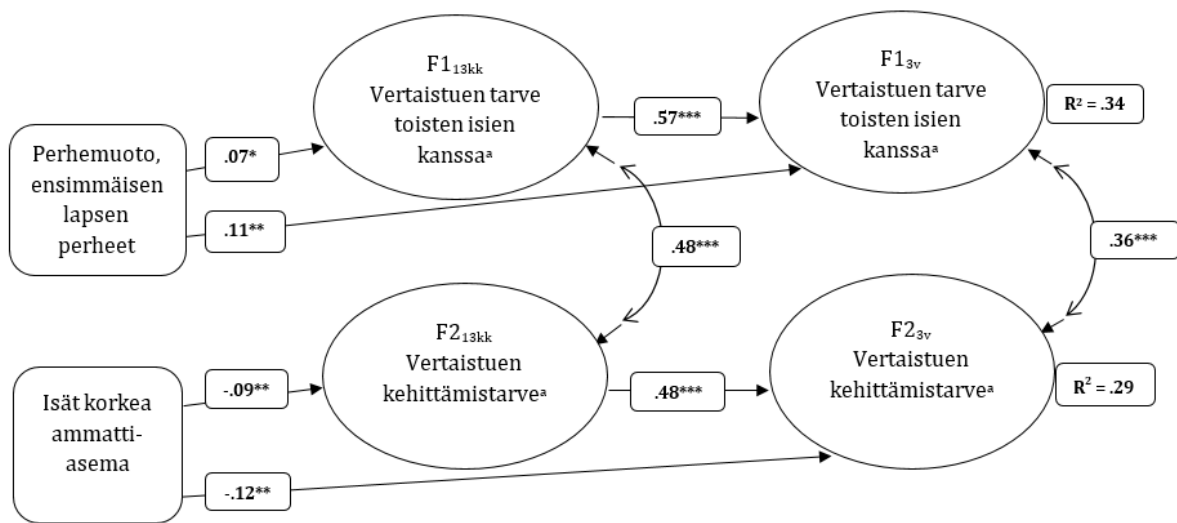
Perhemuoto, ensimmäisen lapsen perheet

.07*

.11**

$F1_{13kk}$
Vertaistuen tarve toisten isien kanssa$^a$

.57***

$F1_{3v}$
Vertaistuen tarve toisten isien kanssa$^a$

$R^2 = .34$

.48***

.36***

Isät korkea ammatti-asema

-.09**

-.12**

$F2_{13kk}$
Vertaistuen kehittämistarve$^a$

.48***

$F2_{3v}$
Vertaistuen kehittämistarve$^a$

$R^2 = .29$